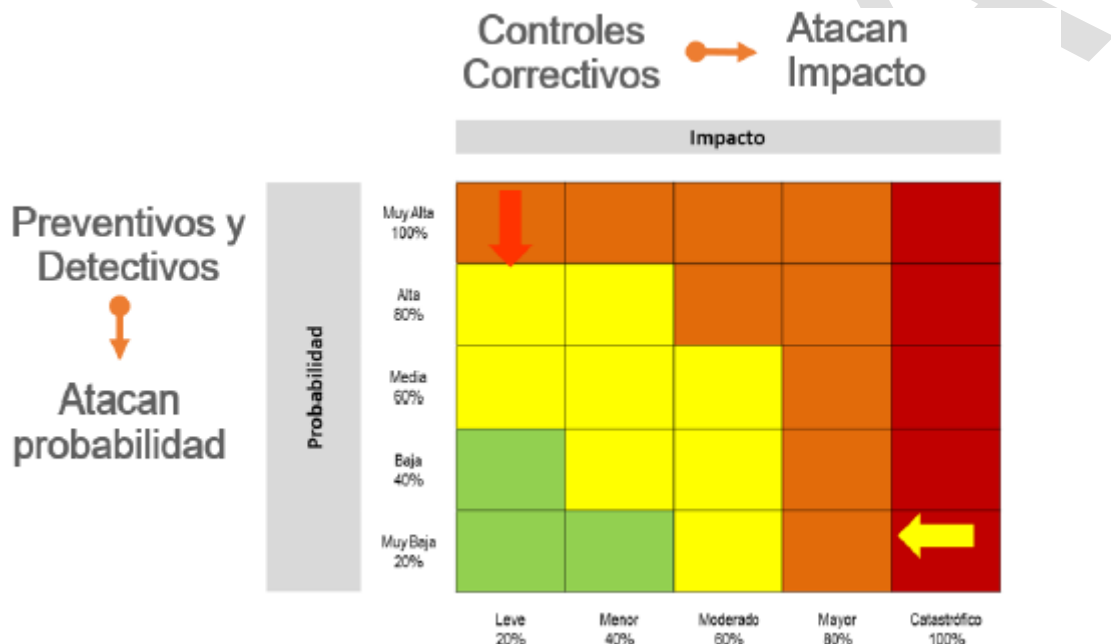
Controles Correctivos

Atacan Impacto

Impacto

Preventivos y Detectivos

Atacan probabilidad

Probabilidad

Muy Alta 100%

Alta 80%

Media 60%

Baja 40%

Muy Baja 20%

Leve 20%

Menor 40%

Moderado 60%

Mayor 80%

Catastrófico 100%